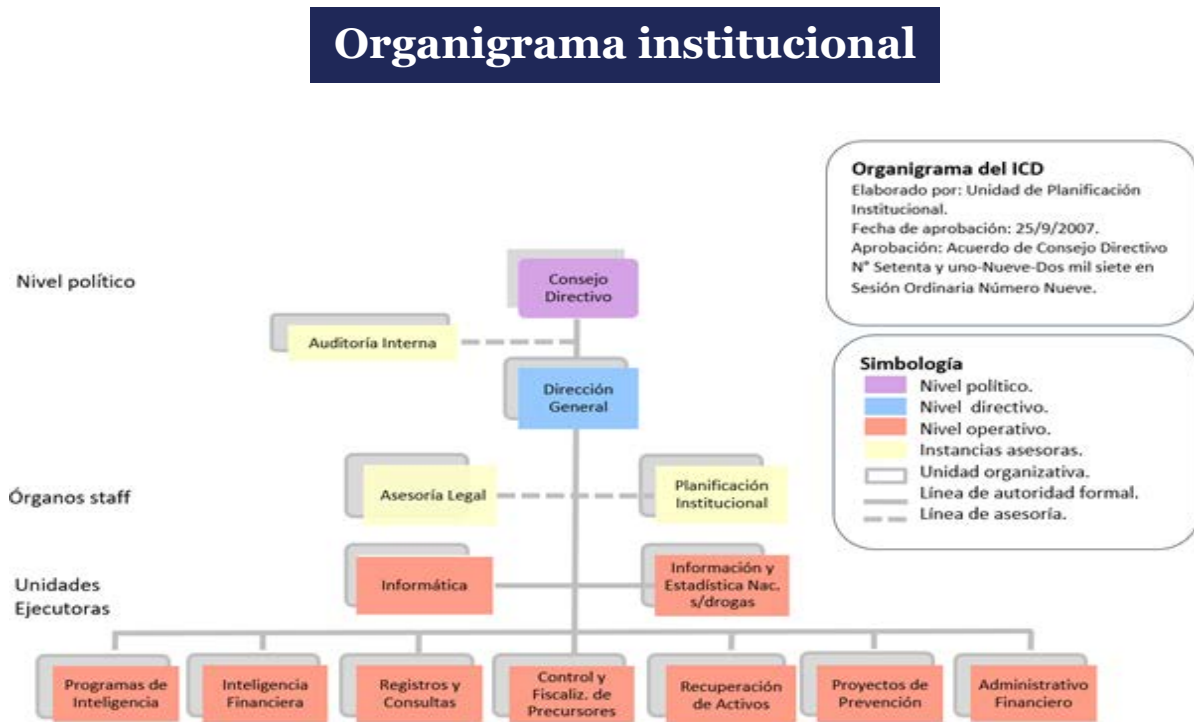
Organigrama institucional

Organigrama del ICD
Elaborado por: Unidad de Planificación Institucional.
Fecha de aprobación: 25/9/2007.
Aprobación: Acuerdo de Consejo Directivo N° Setenta y uno-Nueve-Dos mil siete en Sesión Ordinaria Número Nueve.

Simbología
Nivel político.
Nivel directivo.
Nivel operativo.
Instancias asesoras.
Unidad organizativa.
Línea de autoridad formal.
Línea de asesoría.

Nivel político

Consejo Directivo

Auditoría Interna

Dirección General

Órganos staff

Asesoría Legal

Planificación Institucional

Unidades Ejecutoras

Informática

Información y Estadística Nac. s/drogas

Programas de Inteligencia

Inteligencia Financiera

Registros y Consultas

Control y Fiscaliz. de Precursores

Recuperación de Activos

Proyectos de Prevención

Administrativo Financiero